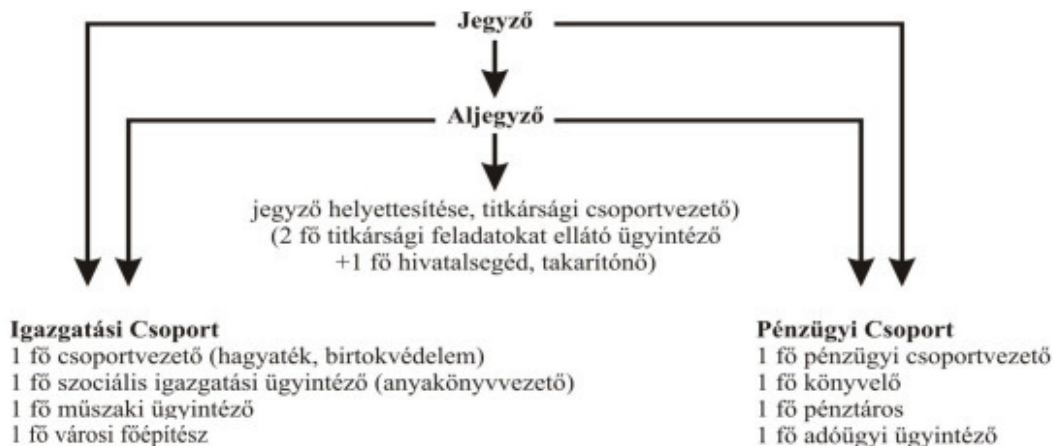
Jegyző

Aljegyző

jegyző helyettesítése, titkársági csoportvezető)
(2 fő titkársági feladatokat ellátó ügyintéző
+1 fő hivatalsegéd, takarítónő)

Igazgatási Csoport
1 fő csoportvezető (hagyaték, birtokvédelem)
1 fő szociális igazgatási ügyintéző (anyakönyvvezető)
1 fő műszaki ügyintéző
1 fő városi főépítész

Pénzügyi Csoport
1 fő pénzügyi csoportvezető
1 fő könyvelő
1 fő pénztáros
1 fő adóügyi ügyintéző